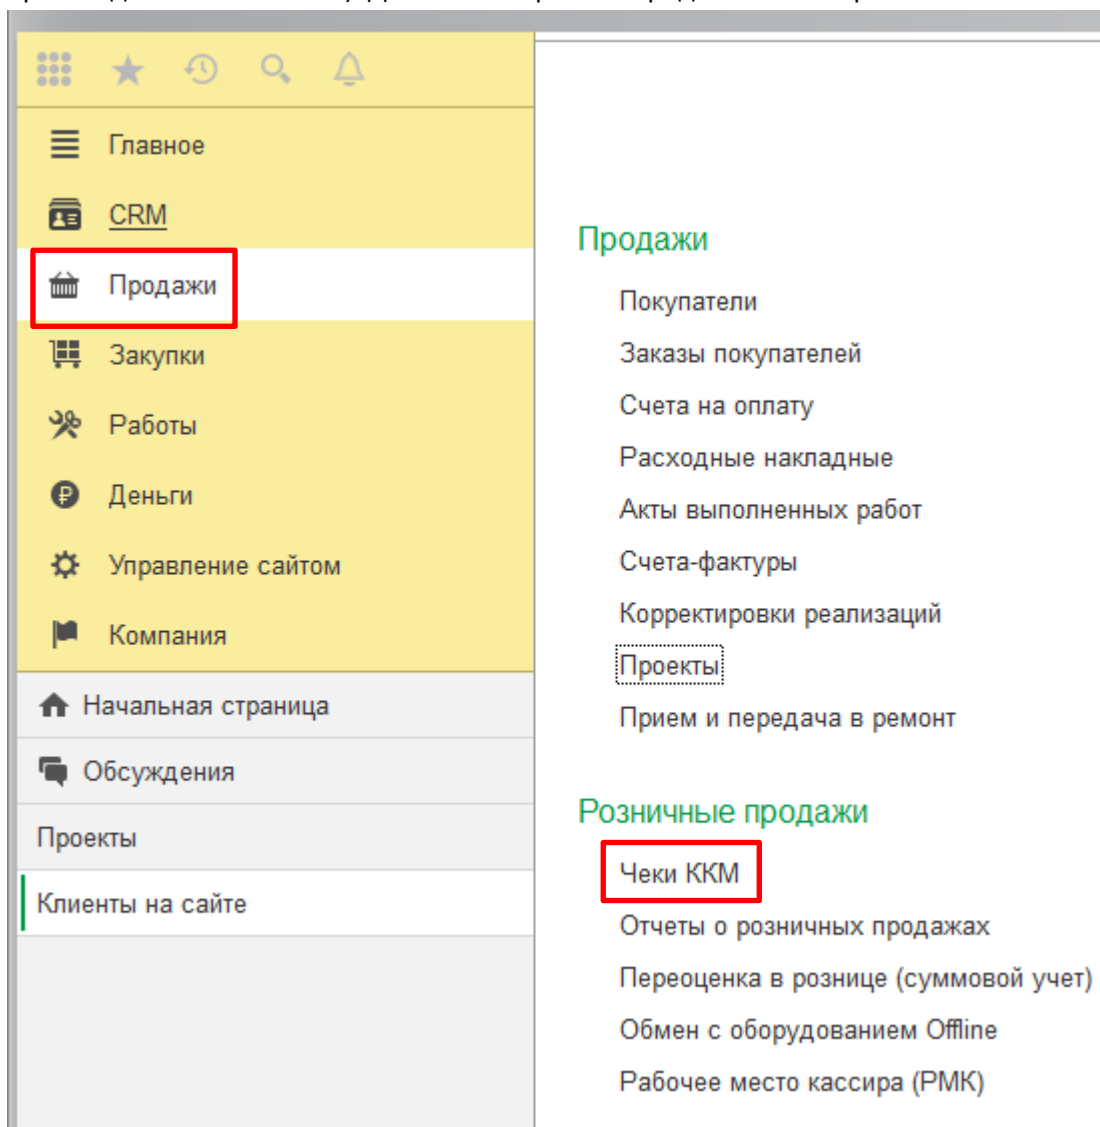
Главное
CRM
Продажи
Закупки
Работы
Деньги
Управление сайтом
Компания
Начальная страница
Обсуждения
Проекты
Клиенты на сайте

Продажи
Покупатели
Заказы покупателей
Счета на оплату
Расходные накладные
Акты выполненных работ
Счета-фактуры
Корректировки реализаций
Проекты
Прием и передача в ремонт

Розничные продажи
Чеки ККМ
Отчеты о розничных продажах
Переоценка в рознице (суммовой учет)
Обмен с оборудованием Offline
Рабочее место кассира (РМК)